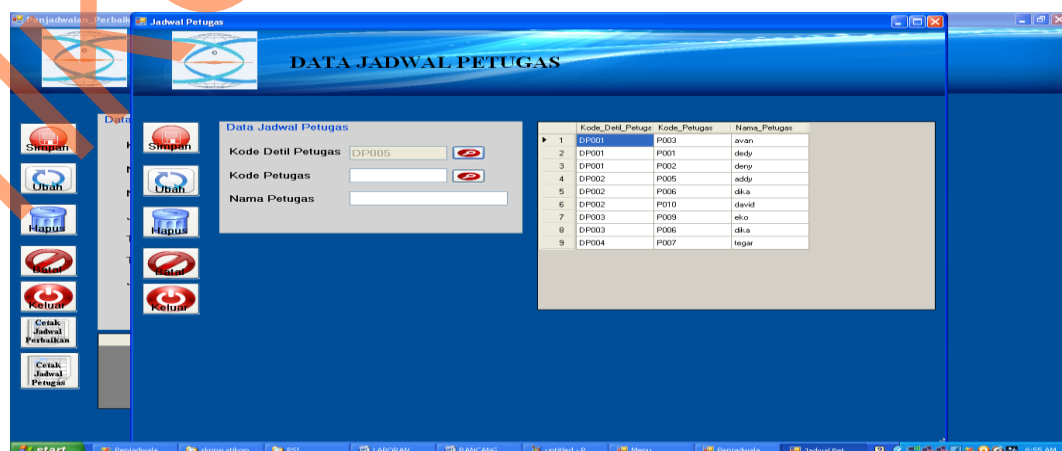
Penjadwalan Perbaik
Jadwal Petugas

DATA JADWAL PETUGAS

Simpan
Ubah
Hapus
Batal
Keluar
Cetak Jadwal Perbaikan
Cetak Jadwal Petugas

Data

Simpan
Ubah
Hapus
Batal
Keluar

Data Jadwal Petugas
Kode Detil Petugas DP005
Kode Petugas
Nama Petugas

| | Kode_Detil_Petugas | Kode_Petugas | Nama_Petugas |
|---|---|---|---|
| 1 | DP001 | P003 | avan |
| 2 | DP001 | P001 | dedy |
| 3 | DP001 | P002 | deny |
| 4 | DP002 | P005 | addy |
| 5 | DP002 | P006 | dika |
| 6 | DP002 | P010 | david |
| 7 | DP003 | P009 | eko |
| 8 | DP003 | P006 | dika |
| 9 | DP004 | P007 | tegar |

start | Penjadwala | skripsi stikom | PSI | LAPORAN | RANCANG | untitled - P | Menu | Penjadwala | Jadwal Pet | 8:55 AM